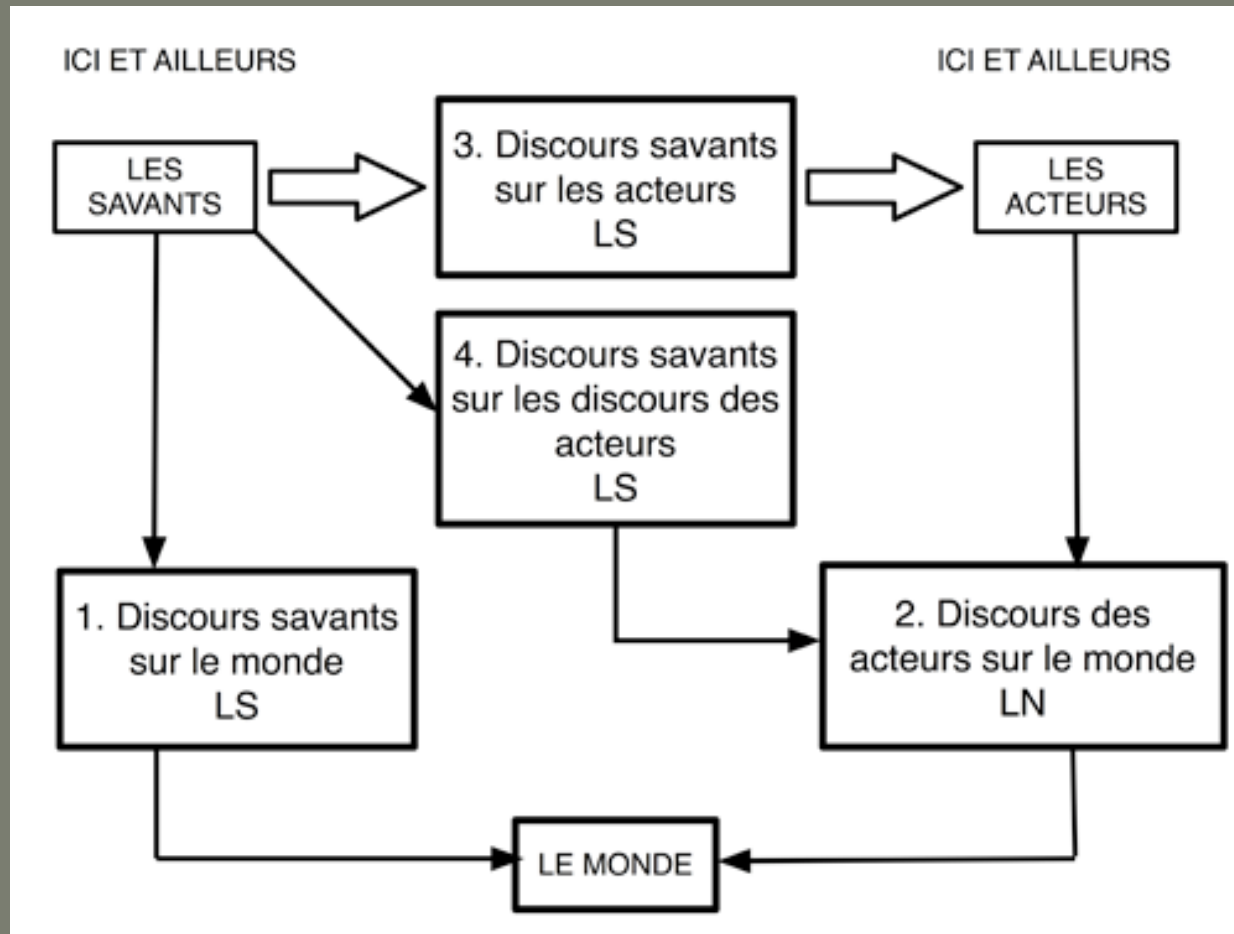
ICI ET AILLEURS

ICI ET AILLEURS

LES SAVANTS

3. Discours savants sur les acteurs
LS

LES ACTEURS

4. Discours savants sur les discours des acteurs
LS

1. Discours savants sur le monde
LS

2. Discours des acteurs sur le monde
LN

LE MONDE